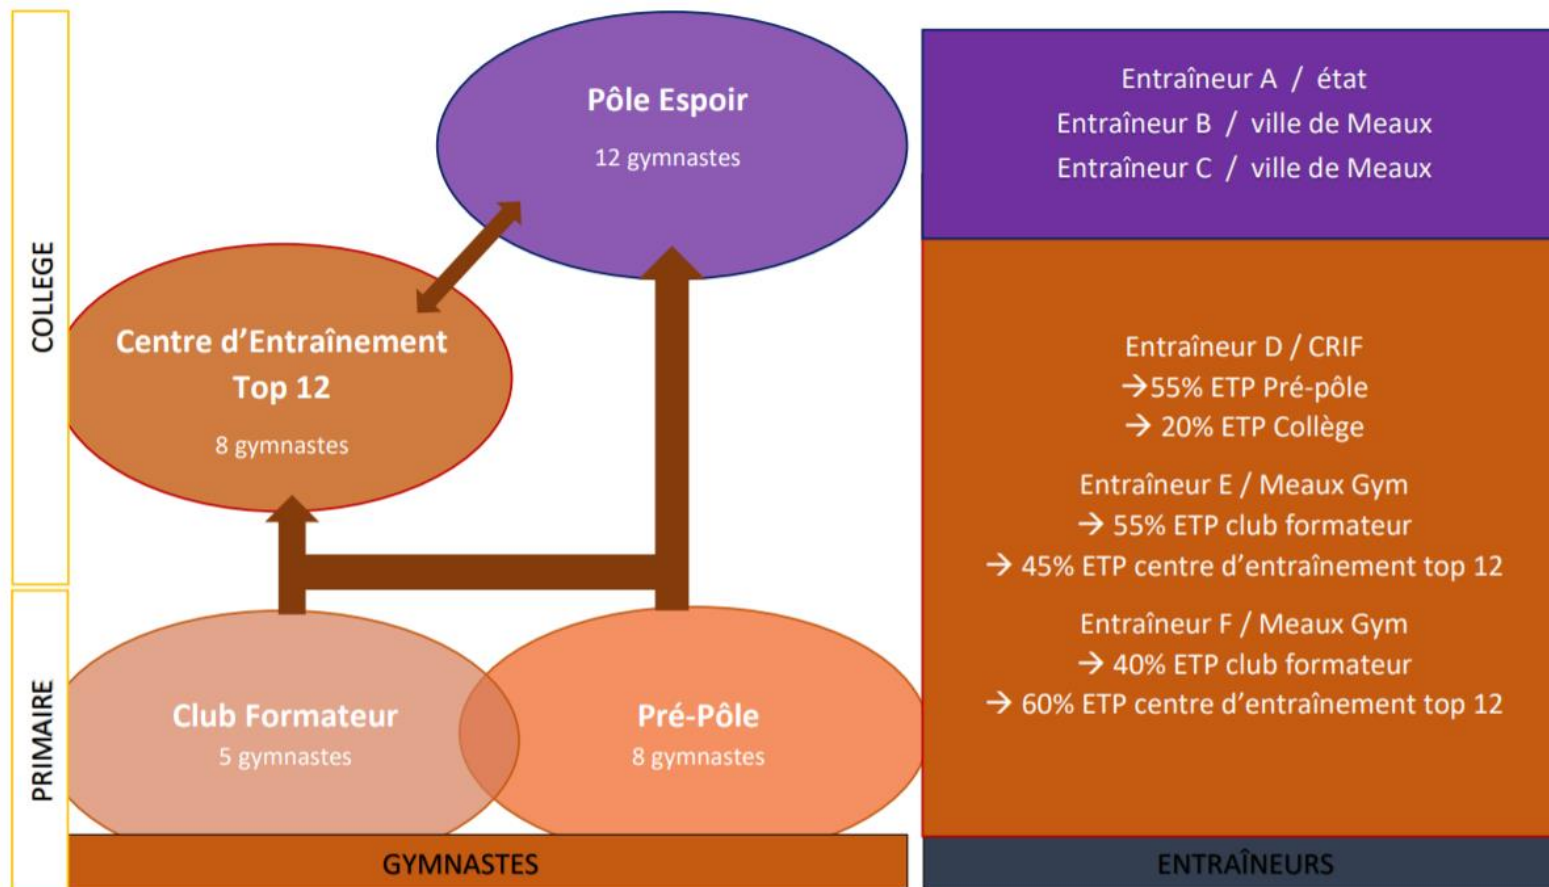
COLLEGE

PRIMAIRE

Pôle Espoir
12 gymnastes

Centre d'Entraînement Top 12
8 gymnastes

Club Formateur
5 gymnastes

Pré-Pôle
8 gymnastes

GYMNASTES

Entraîneur A / état
Entraîneur B / ville de Meaux
Entraîneur C / ville de Meaux

Entraîneur D / CRIF
→55% ETP Pré-pôle
→ 20% ETP Collège

Entraîneur E / Meaux Gym
→ 55% ETP club formateur
→ 45% ETP centre d'entraînement top 12

Entraîneur F / Meaux Gym
→ 40% ETP club formateur
→ 60% ETP centre d'entraînement top 12

ENTRAÎNEURS